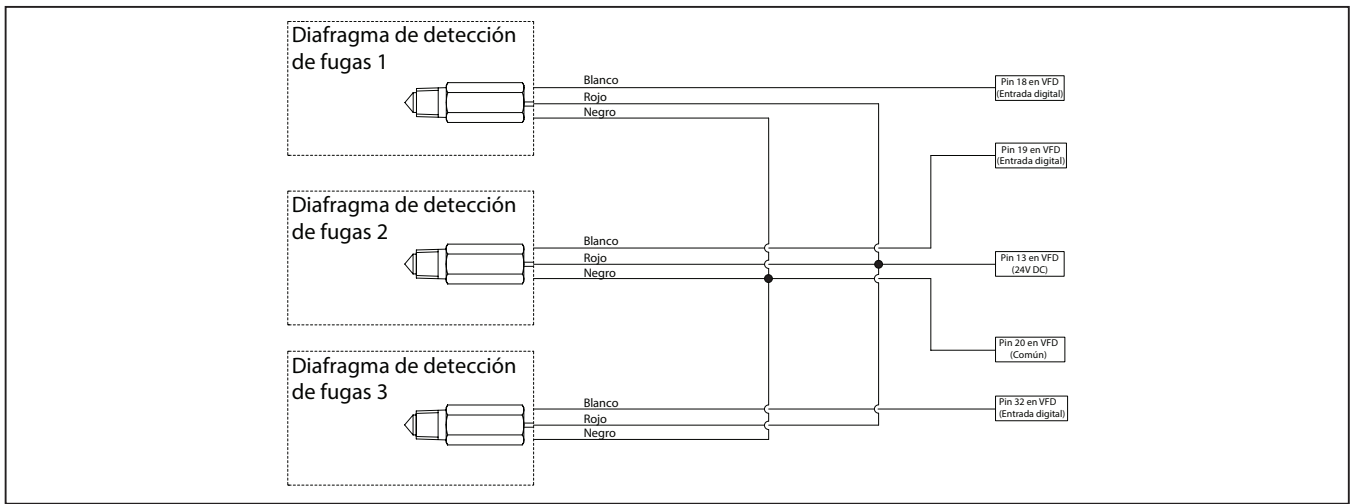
Diafragma de detección de fugas 1

Blanco
Rojo
Negro

Pin 18 en VFD (Entrada digital)

Pin 19 en VFD (Entrada digital)

Diafragma de detección de fugas 2

Blanco
Rojo
Negro

Pin 13 en VFD (24V DC)

Pin 20 en VFD (Común)

Diafragma de detección de fugas 3

Blanco
Rojo
Negro

Pin 32 en VFD (Entrada digital)